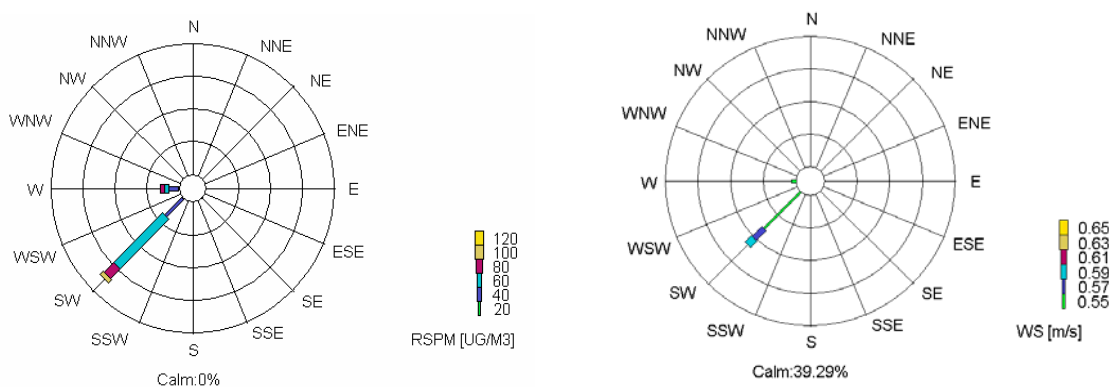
N
NNE
NE
ENE
E
ESE
SE
SSE
S
SSW
SW
WSW
W
WNW
NW
NNW

120
100
80
60
40
20
RSPM [UG/M3]

Calm:0%

N
NNE
NE
ENE
E
ESE
SE
SSE
S
SSW
SW
WSW
W
WNW
NW
NNW

0.65
0.63
0.61
0.59
0.57
0.55
WS [m/s]

Calm:39.29%